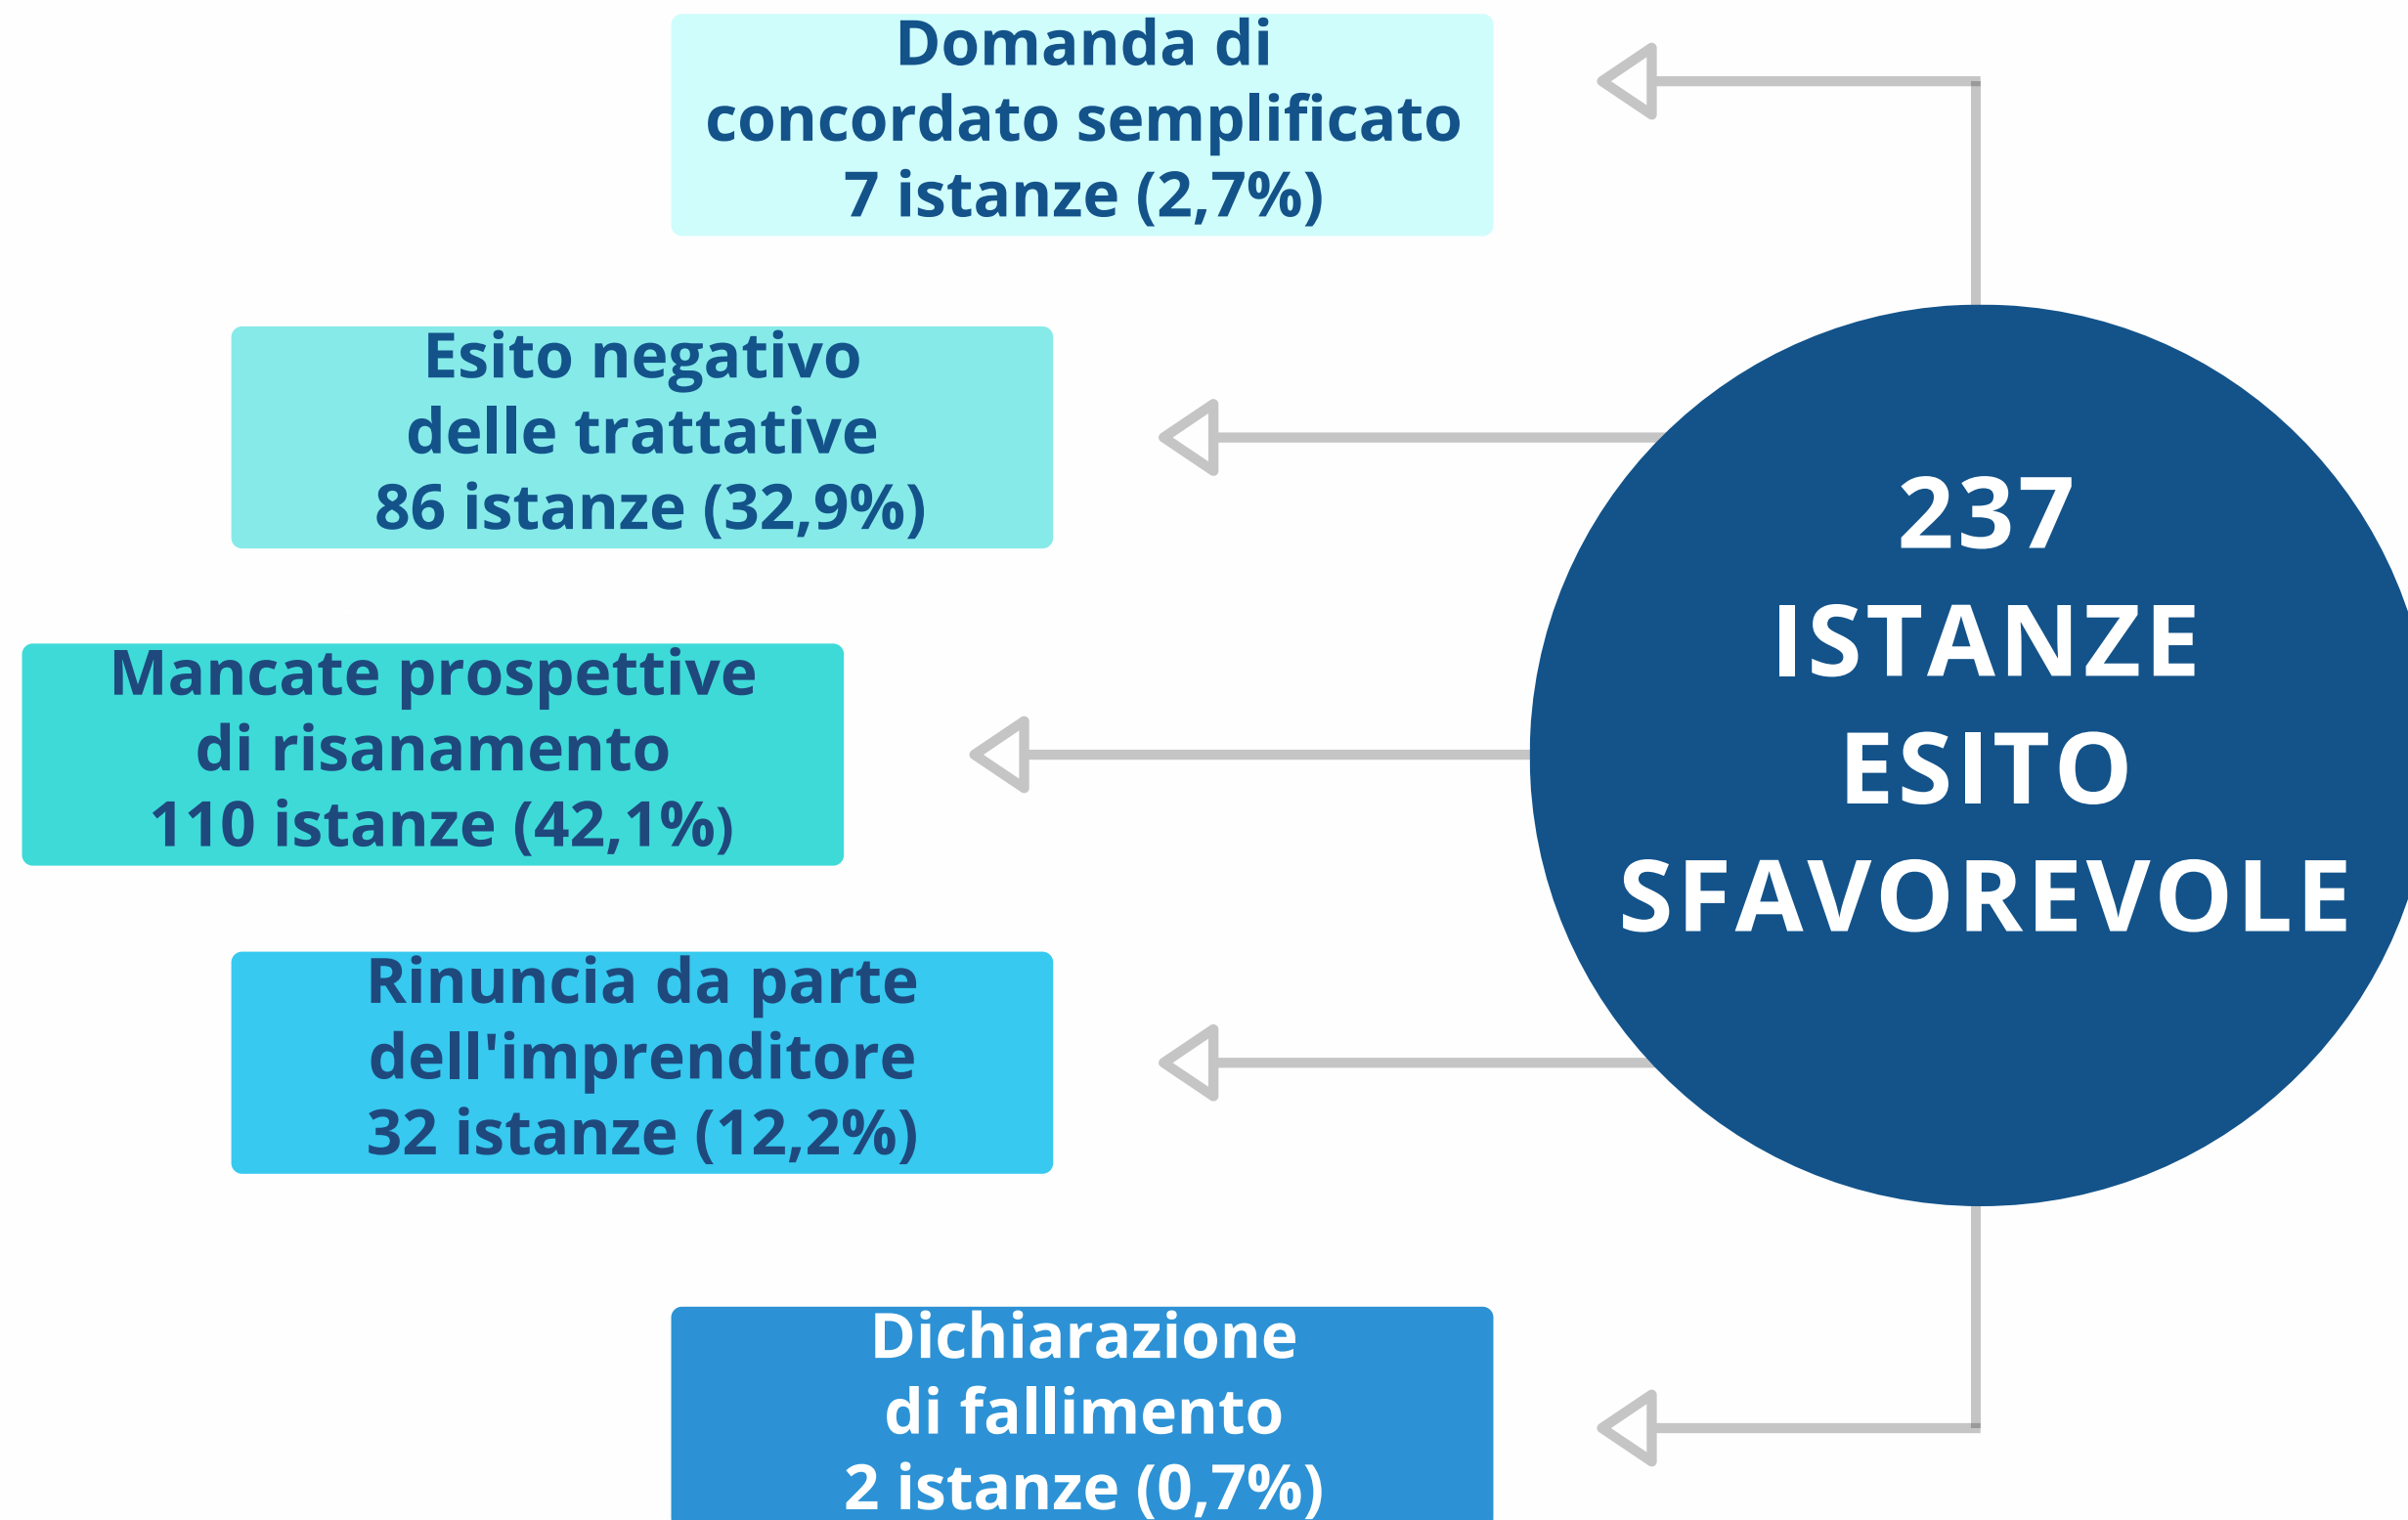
Domanda di concordato semplificato
7 istanze (2,7%)

Esito negativo delle trattative
86 istanze (32,9%)

Mancate prospettive di risanamento
110 istanze (42,1%)

Rinuncia da parte dell'imprenditore
32 istanze (12,2%)

Dichiarazione di fallimento
2 istanze (0,7%)

237
ISTANZE
ESITO
SFAVOREVOLE